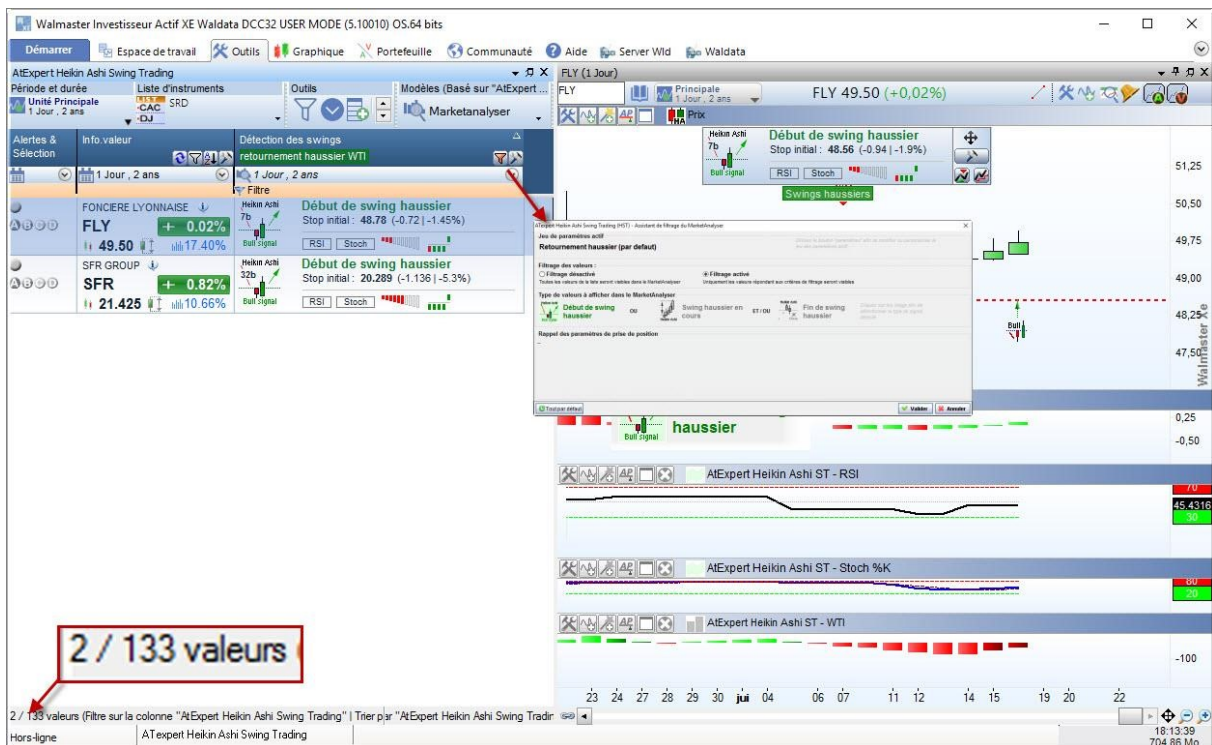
Walmaster Investisseur Actif XE Waldata DCC32 USER MODE (5.10010) OS.64 bits

Démarrer | Espace de travail | Outils | Graphique | Portefeuille | Communauté | Aide | Server Wld | Waldata

AtExpert Heikin Ashi Swing Trading

Période et durée | Liste d'instruments | Outils | Modèles (Basé sur "AtExpert ...

Unité Principale 1 Jour , 2 ans | CAC SRD -DJ | Marketanalyser

Alertes & Sélection | Info.valeur | Détection des swings

retournement haussier WTI

1 Jour , 2 ans | 1 Jour , 2 ans

Filtre

FONCIERE LYONNAISE
FLY + 0.02%
49.50 17.40%
Heikin Ashi 7b Bull signal
Début de swing haussier
Stop initial : 48.78 (-0.72 | -1.45%)
RSI Stoch

SFR GROUP
SFR + 0.82%
21.425 10.66%
Heikin Ashi 32b Bull signal
Début de swing haussier
Stop initial : 20.289 (-1.136 | -5.3%)
RSI Stoch

FLY (1 Jour)

FLY | Principale 1 Jour , 2 ans | FLY 49.50 (+0,02%)

Prix

Heikin Ashi 7b Bull signal
Début de swing haussier
Stop initial : 48.56 (-0.94 | -1.9%)
RSI Stoch

Swings haussiers

51,25
50,50
49,75
49,00
48,25
47,50

Walmaster

AtExpert Heikin Ashi Swing Trading (HST) - Assistant de filtrage du MarketAnalyser

Jeu de paramètres actif
Retournement haussier (par defaut)

Filtrage des valeurs :
Filtrage désactivé
Filtrage activé

Type de valeurs à afficher dans le MarketAnalyser
Début de swing haussier | ou | Swing haussier en cours | ST / OU | Fin de swing haussier

Rappel des paramètres de prise de position

Tout par défaut | Valider | Annuler

Bull signal haussier

0,25
-0,50

AtExpert Heikin Ashi ST - RSI
70
45.4316
30

AtExpert Heikin Ashi ST - Stoch %K
80
20

AtExpert Heikin Ashi ST - WTI
-100

2 / 133 valeurs

23 24 27 28 29 30 jui 04 06 07 11 12 14 15 19 20 22

2 / 133 valeurs (Filtre sur la colonne "AtExpert Heikin Ashi Swing Trading" | Trier par "AtExpert Heikin Ashi Swing Tradin

Hors-ligne | ATexpert Heikin Ashi Swing Trading

18:13:39
704.86 Mo